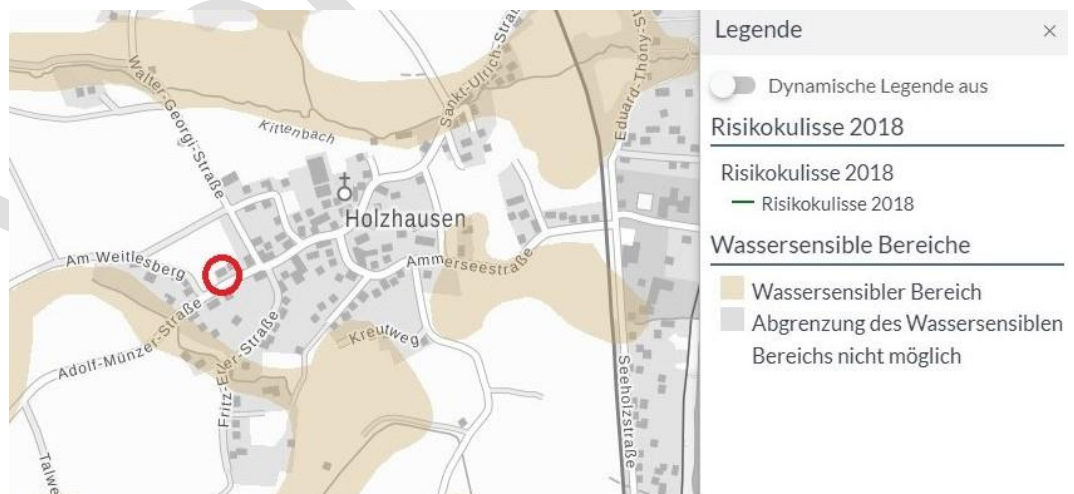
Walter-Georgi-Straße
Sankt-Ulrich-Straße
Eduard-Thöny-S
Kittenbach
Holzhausen
Am Weitlesberg
Ammerseestraße
Adolf-Münzer-Straße
Fritz-Erler-Straße
Kreutweg
Seeholzstraße
Talwe

Legende ×
Dynamische Legende aus
Risikokulisse 2018
Risikokulisse 2018
Risikokulisse 2018
Wassersensible Bereiche
Wassersensibler Bereich
Abgrenzung des Wassersensiblen Bereichs nicht möglich